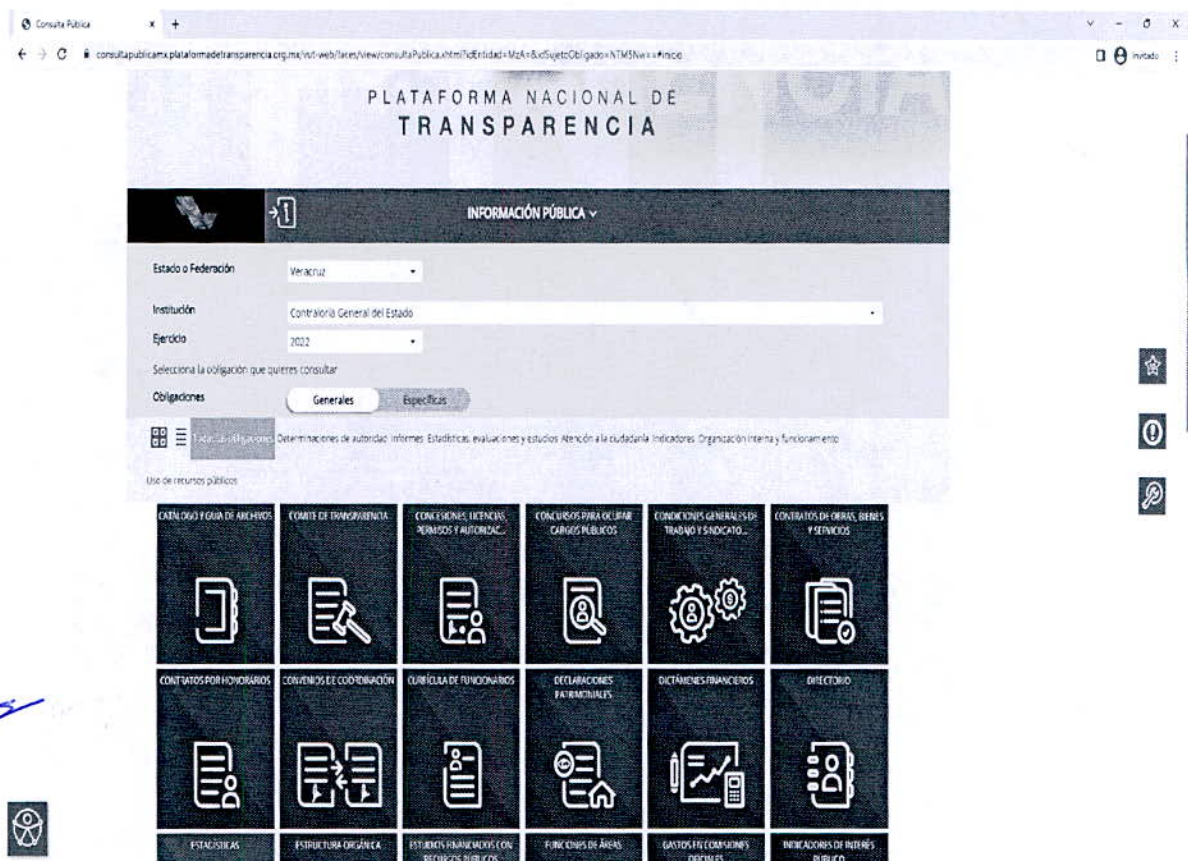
Consulta Pública × +

consultapublicamx.plataformadetransparencia.org.mx/vut-web/faces/view/consultaPublica.xhtml?idEntidad=MzA=&idSujetoObligado=NTM5Nw==#inicio

Invitado

PLATAFORMA NACIONAL DE
TRANSPARENCIA

INFORMACIÓN PÚBLICA

Estado o Federación Veracruz

Institución Contraloría General del Estado

Ejercicio 2022

Selecciona la obligación que quieres consultar

Obligaciones Generales Específicas

Todas las obligaciones Determinaciones de autoridad Informes Estadísticas, evaluaciones y estudios Atención a la ciudadanía Indicadores Organización interna y funcionamiento

Uso de recursos públicos

CATÁLOGO Y GUÍA DE ARCHIVOS

COMITÉ DE TRANSPARENCIA

CONCESIONES, LICENCIAS, PERMISOS Y AUTORIZAC...

CONCURSOS PARA OCUPAR CARGOS PÚBLICOS

CONDICIONES GENERALES DE TRABAJO Y SINDICATO...

CONTRATOS DE OBRAS, BIENES Y SERVICIOS

CONTRATOS POR HONORARIOS

CONVENIOS DE COORDINACIÓN

CURRÍCULA DE FUNCIONARIOS

DECLARACIONES PATRIMONIALES

DICTÁMENES FINANCIEROS

DIRECTORIO

ESTADÍSTICAS

ESTRUCTURA ORGÁNICA

ESTUDIOS FINANCIADOS CON RECURSOS PÚBLICOS

FUNCIONES DE ÁREAS

GASTOS EN COMISIONES OFICIALES

INDICADORES DE INTERÉS PÚBLICO